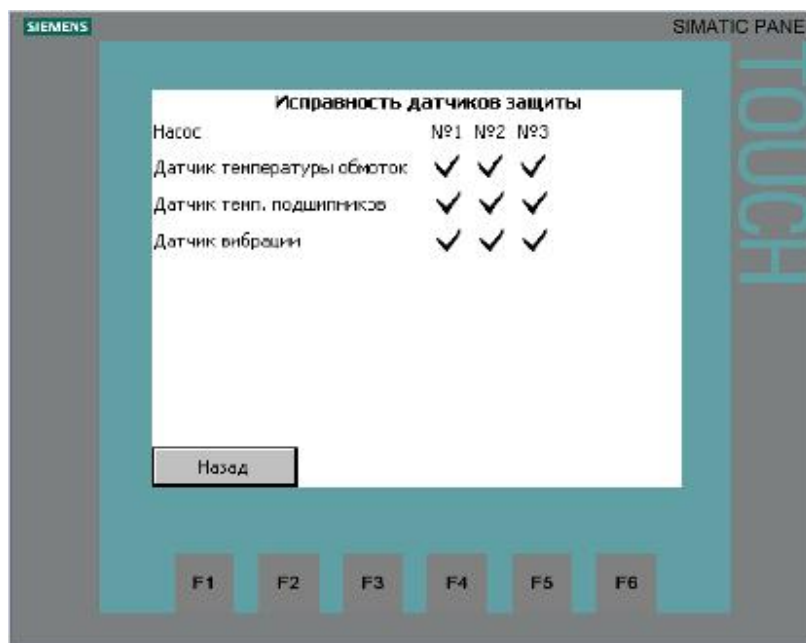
SIEMENS

SIMATIC PANE

TOUCH

Исправность датчиков защиты

| Насос | №1 | №2 | №3 |
|---|---|---|---|
| Датчик температуры обмоток | ✓ | ✓ | ✓ |
| Датчик темп. подшипников | ✓ | ✓ | ✓ |
| Датчик вибрации | ✓ | ✓ | ✓ |

Назад

F1 F2 F3 F4 F5 F6